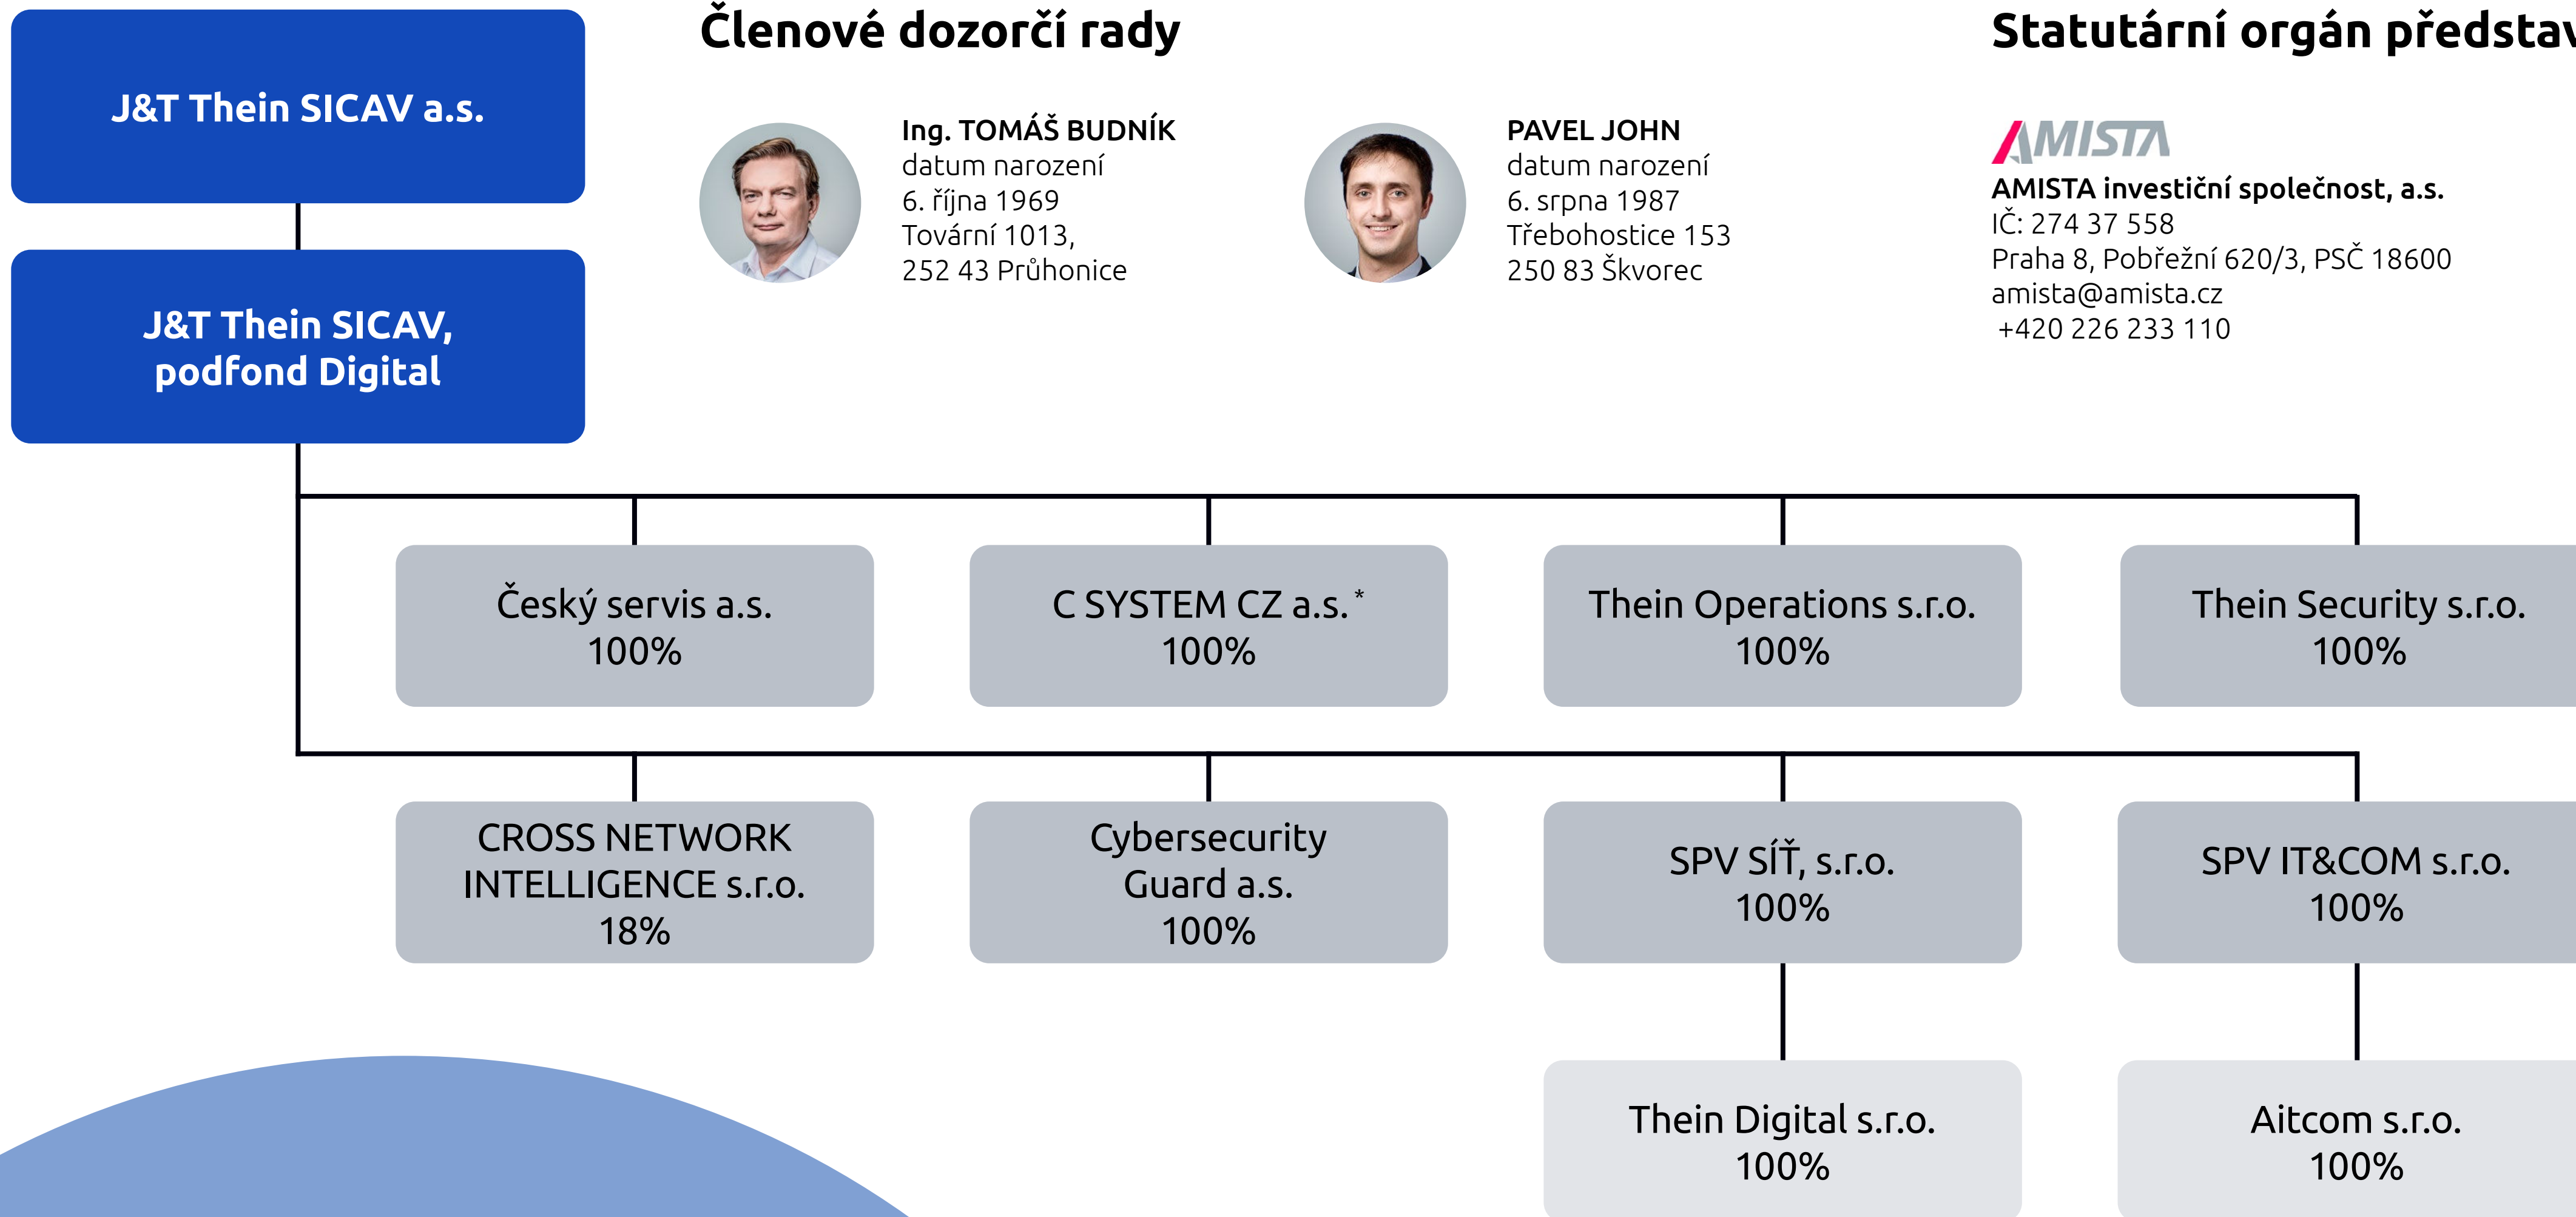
J&T Thein SICAV a.s.

J&T Thein SICAV, podfond Digital

Členové dozorčí rady

Ing. TOMÁŠ BUDNÍK
datum narození
6. října 1969
Tovární 1013,
252 43 Průhonice

PAVEL JOHN
datum narození
6. srpna 1987
Třebohostice 153
250 83 Škvorec

Statutární orgán představ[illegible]

AMISTA

AMISTA investiční společnost, a.s.
IČ: 274 37 558
Praha 8, Pobřežní 620/3, PSČ 18600
amista@amista.cz
+420 226 233 110

Český servis a.s.
100%

C SYSTEM CZ a.s.*
100%

Thein Operations s.r.o.
100%

Thein Security s.r.o.
100%

CROSS NETWORK INTELLIGENCE s.r.o.
18%

Cybersecurity Guard a.s.
100%

SPV SÍŤ, s.r.o.
100%

SPV IT&COM s.r.o.
100%

Thein Digital s.r.o.
100%

Aitcom s.r.o.
100%